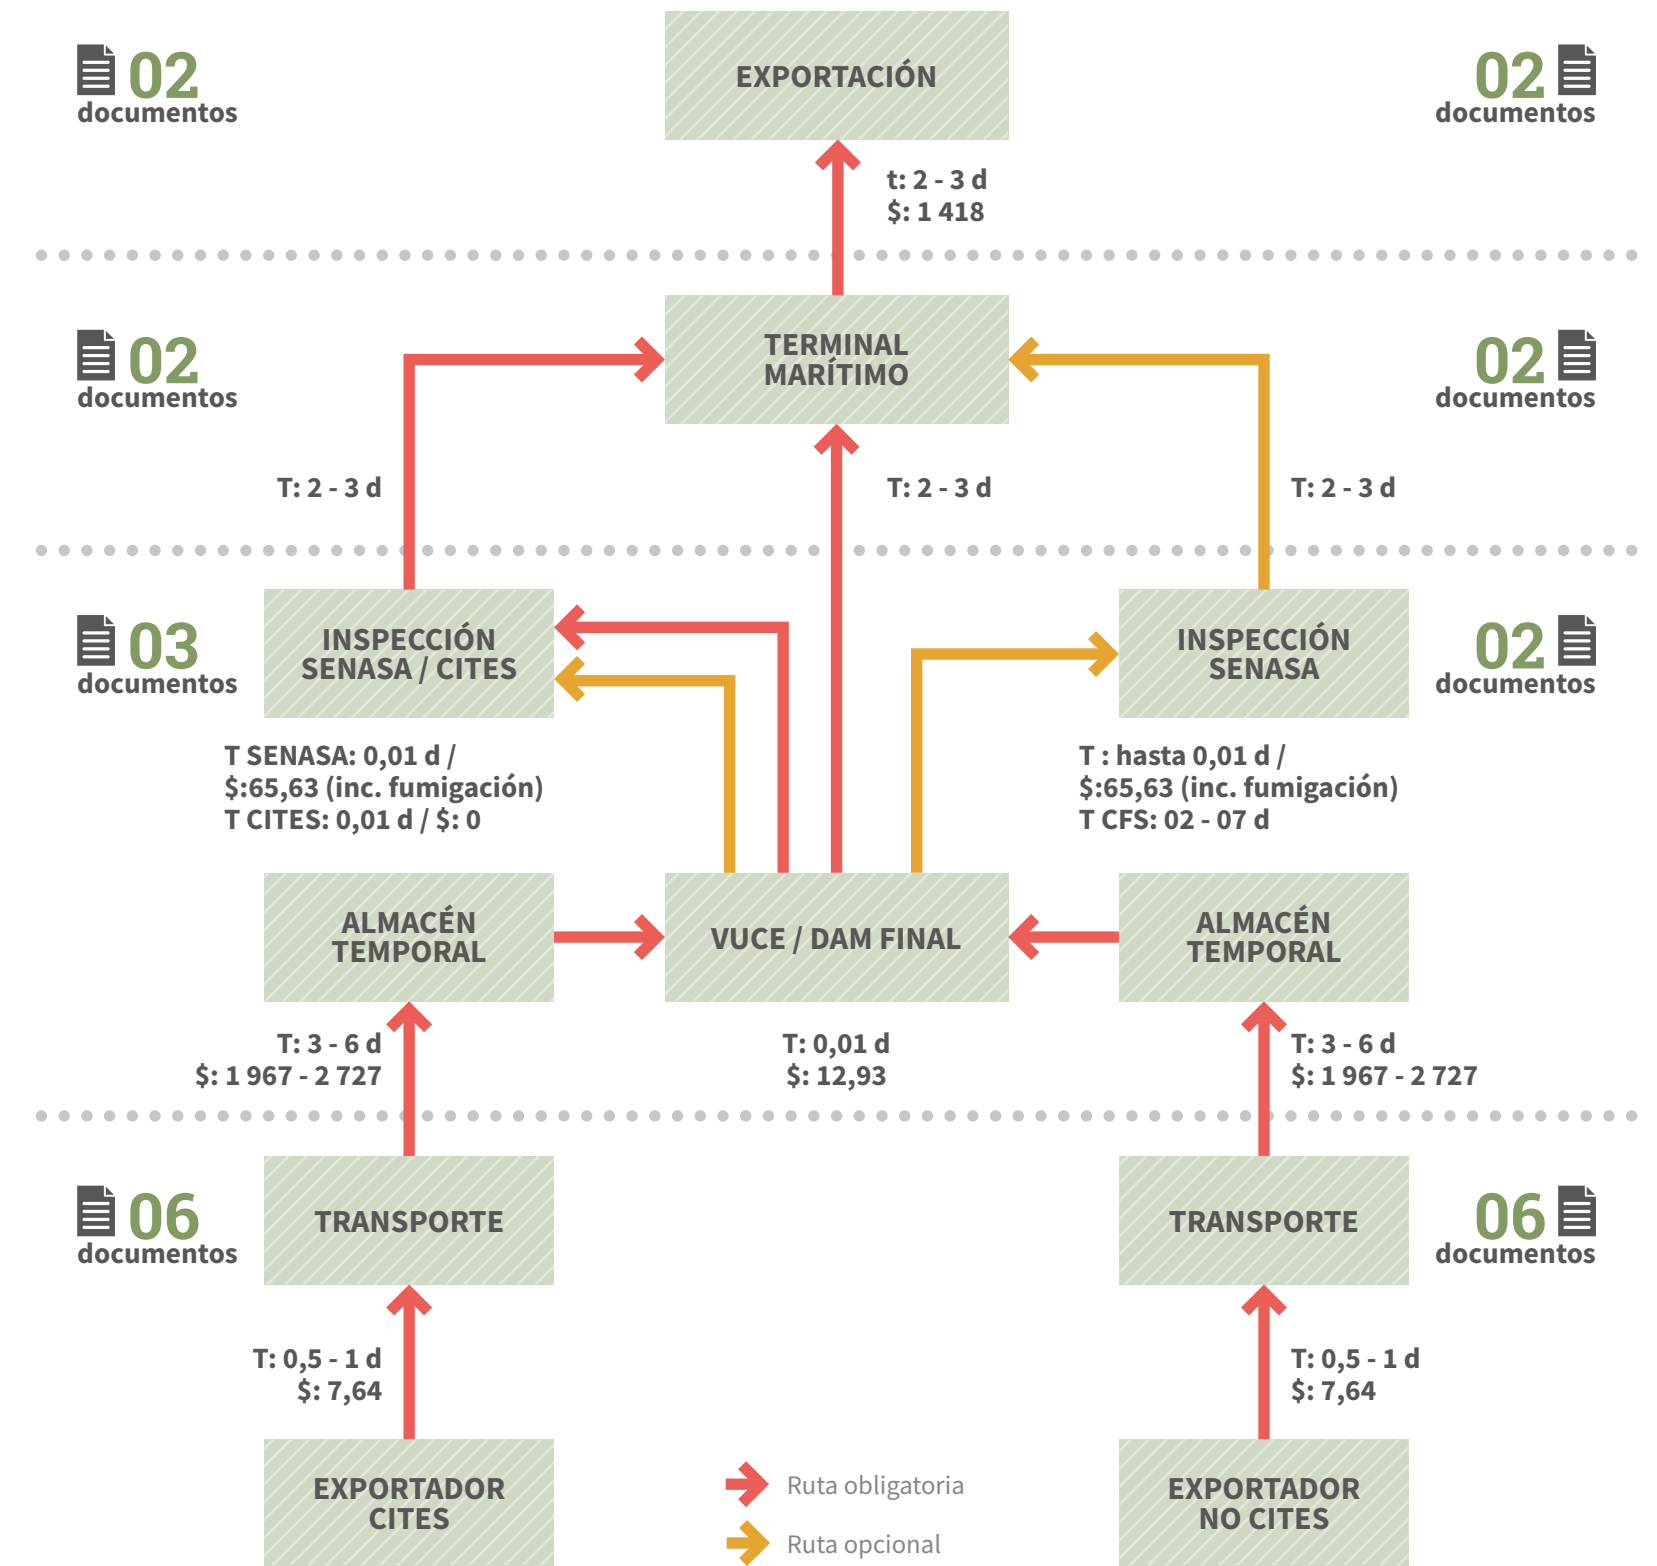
02 documentos

EXPORTACIÓN

02 documentos

t: 2 - 3 d
$: 1 418

02 documentos

TERMINAL MARÍTIMO

02 documentos

T: 2 - 3 d

T: 2 - 3 d

T: 2 - 3 d

03 documentos

INSPECCIÓN SENASA / CITES

INSPECCIÓN SENASA

02 documentos

T SENASA: 0,01 d /
$:65,63 (inc. fumigación)
T CITES: 0,01 d / $: 0

T : hasta 0,01 d /
$:65,63 (inc. fumigación)
T CFS: 02 - 07 d

ALMACÉN TEMPORAL

VUCE / DAM FINAL

ALMACÉN TEMPORAL

T: 3 - 6 d
$: 1 967 - 2 727

T: 0,01 d
$: 12,93

T: 3 - 6 d
$: 1 967 - 2 727

06 documentos

TRANSPORTE

TRANSPORTE

06 documentos

T: 0,5 - 1 d
$: 7,64

T: 0,5 - 1 d
$: 7,64

EXPORTADOR CITES

Ruta obligatoria

Ruta opcional

EXPORTADOR NO CITES